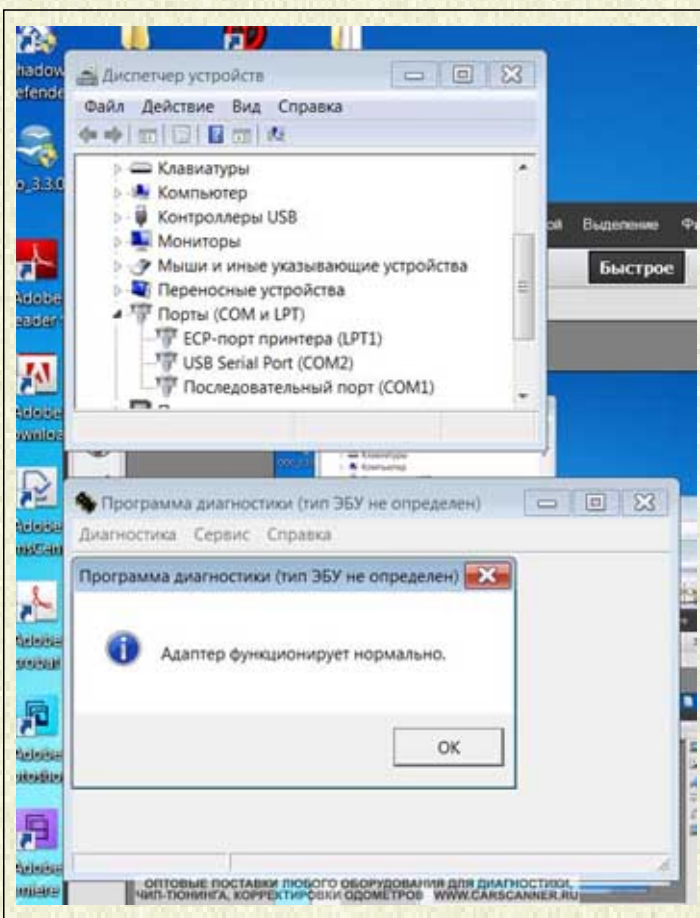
hadow efende

o_3.3.0

Adobe eader

Adobe ownloa

Adobe nSen

Adobe robat

Adobe otosho

Adobe miere

Диспетчер устройств

Файл Действие Вид Справка

Клавиатуры
Компьютер
Контроллеры USB
Мониторы
Мыши и иные указывающие устройства
Переносные устройства
Порты (COM и LPT)
ECP-порт принтера (LPT1)
USB Serial Port (COM2)
Последовательный порт (COM1)

ой Выделение Ф

Быстрое

Программа диагностики (тип ЭБУ не определен)

Диагностика Сервис Справка

Программа диагностики (тип ЭБУ не определен)

Адаптер функционирует нормально.

OK

ОПТОВЫЕ ПОСТАВКИ ЛЮБОГО ОБОРУДОВАНИЯ ДЛЯ ДИАГНОСТИКИ, ЧИП-ТЮНИНГА, КОРРЕКТИРОВКИ ОДОМЕТРОВ WWW.CARSCANNER.RU